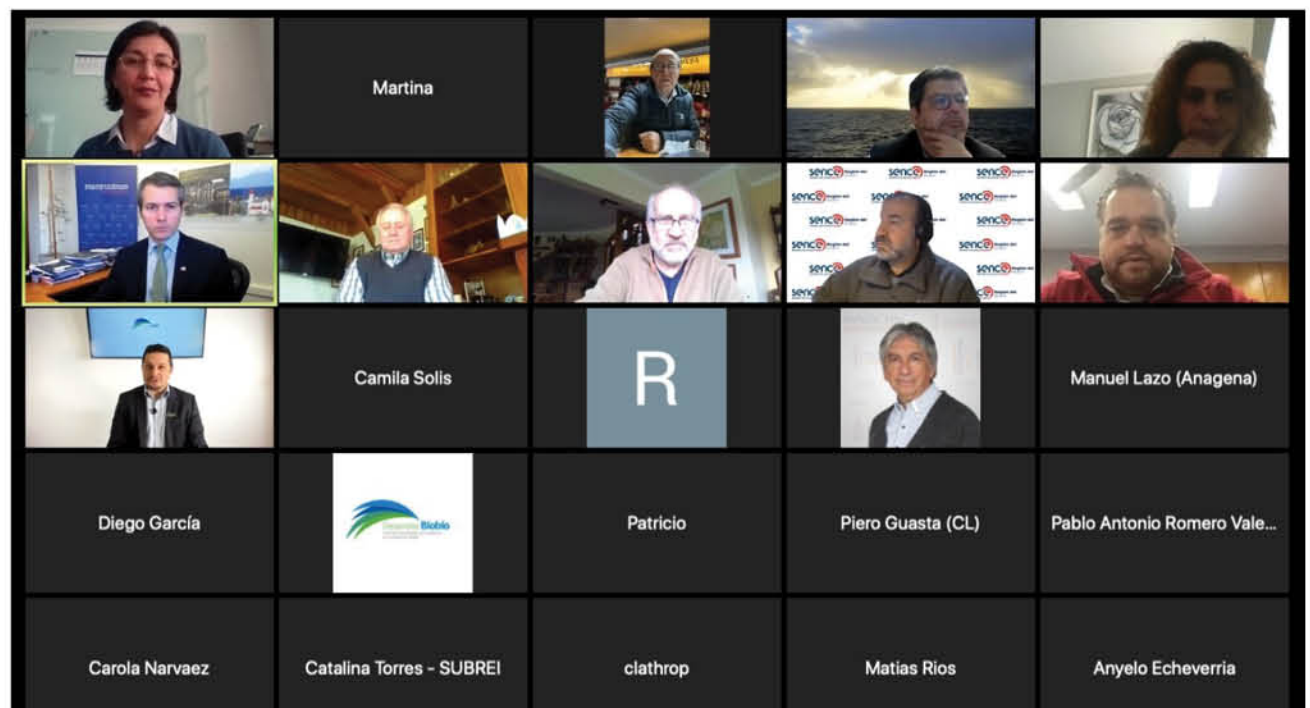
Martina

sence

Camila Solis

R

Manuel Lazo (Anagena)

Diego García

Desarrollo Biobío

Patricio

Piero Guasta (CL)

Pablo Antonio Romero Vale...

Carola Narvaez

Catalina Torres - SUBREI

clathrop

Matias Rios

Anyelo Echeverria